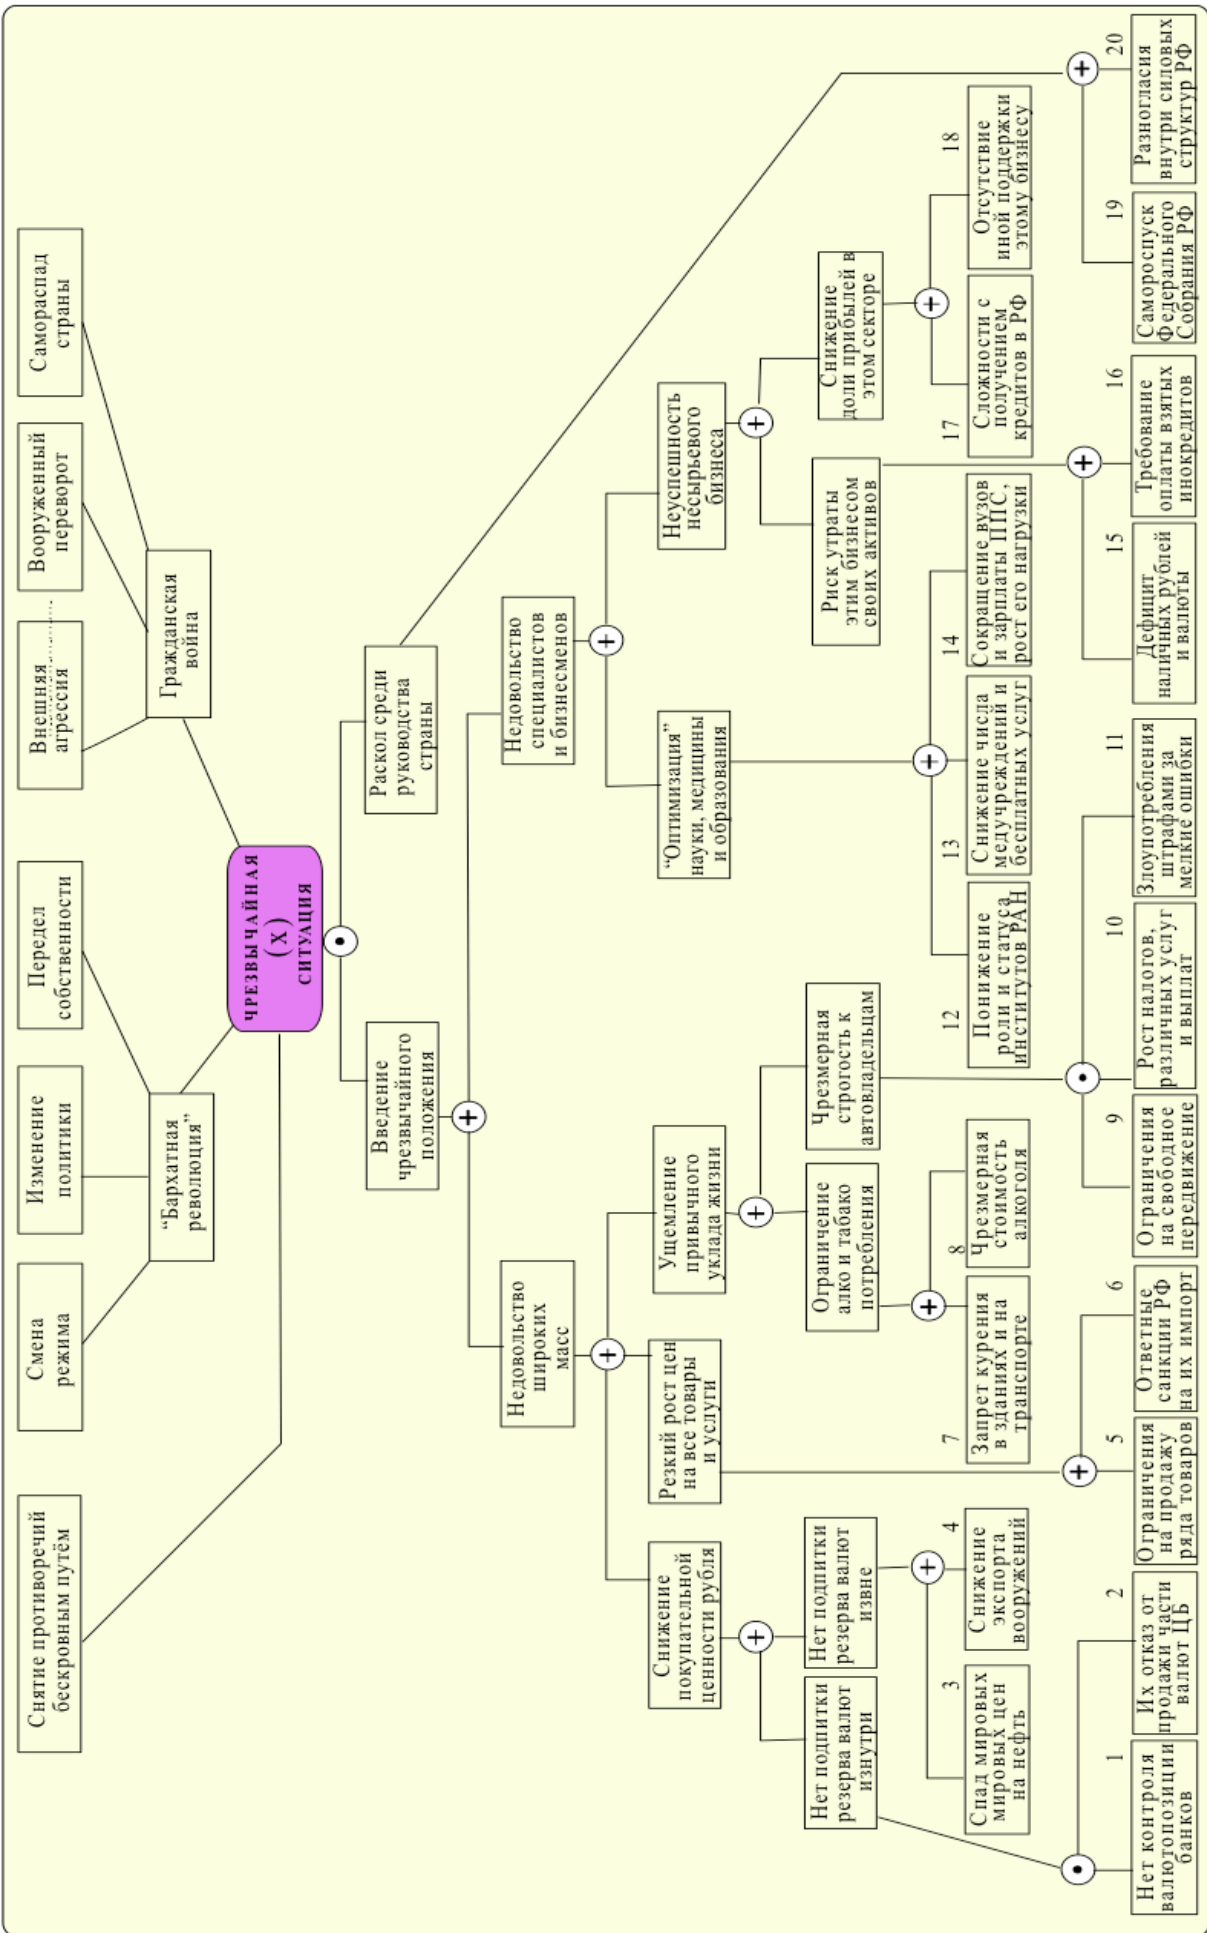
Снятие противоречий бескровным путём

Смена режима

Изменение политики

Передел собственности

"Бархатная революция"

ЧРЕЗВЫЧАЙНАЯ (Х) СИТУАЦИЯ

Внешняя агрессия

Вооруженный переворот

Самораспад страны

Гражданская война

Введение чрезвычайного положения

Раскол среди руководства страны

Недовольство широких масс

Недовольство специалистов и бизнесменов

Снижение покупательной ценности рубля

Резкий рост цен на все товары и услуги

Ущемление привычного уклада жизни

"Оптимизация" науки, медицины и образования

Неуспешность несырьевого бизнеса

Нет подпитки резерва валют изнутри

Нет подпитки резерва валют извне

Ограничение алко и табако потребления

Чрезмерная строгость к автовладельцам

Риск утраты этим бизнесом своих активов

Снижение доли прибылей в этом секторе

3 Спад мировых цен на нефть

4 Снижение экспорта вооружений

7 Запрет курения в зданиях и на транспорте

8 Чрезмерная стоимость алкоголя

12 Понижение роли и статуса институтов РАН

13 Снижение числа медучреждений и бесплатных услуг

14 Сокращение вузов и зарплаты ППС, рост его нагрузки

17 Сложности с получением кредитов в РФ

18 Отсутствие иной поддержки этому бизнесу

1 Нет контроля валютопозиции банков

2 Их отказ от продажи части валют ЦБ

5 Ограничения на продажу ряда товаров

6 Ответные санкции РФ на их импорт

9 Ограничения на свободное передвижение

10 Рост налогов, различных услуг и выплат

11 Злоупотребления штрафами за мелкие ошибки

15 Дефицит наличных рублей и валюты

16 Требование оплаты взятых инокредитов

19 Самороспуск Федерального Собрания РФ

20 Разногласия внутри силовых структур РФ